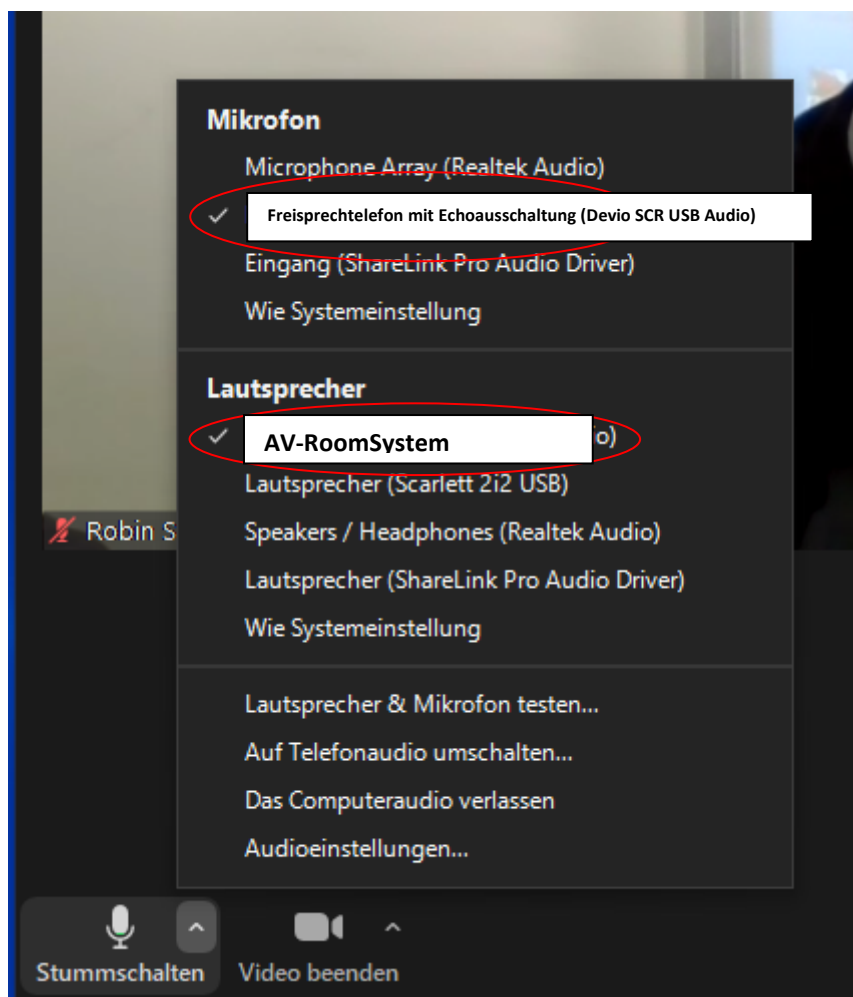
Mikrofon

Microphone Array (Realtek Audio)

✓ Freisprechtelefon mit Echoausschaltung (Devio SCR USB Audio)

Eingang (ShareLink Pro Audio Driver)

Wie Systemeinstellung

Lautsprecher

✓ AV-RoomSystem o)

Lautsprecher (Scarlett 2i2 USB)

Speakers / Headphones (Realtek Audio)

Lautsprecher (ShareLink Pro Audio Driver)

Wie Systemeinstellung

Lautsprecher & Mikrofon testen...

Auf Telefonaudio umschalten...

Das Computeraudio verlassen

Audioeinstellungen...

Robin S

Stummschalten

Video beenden